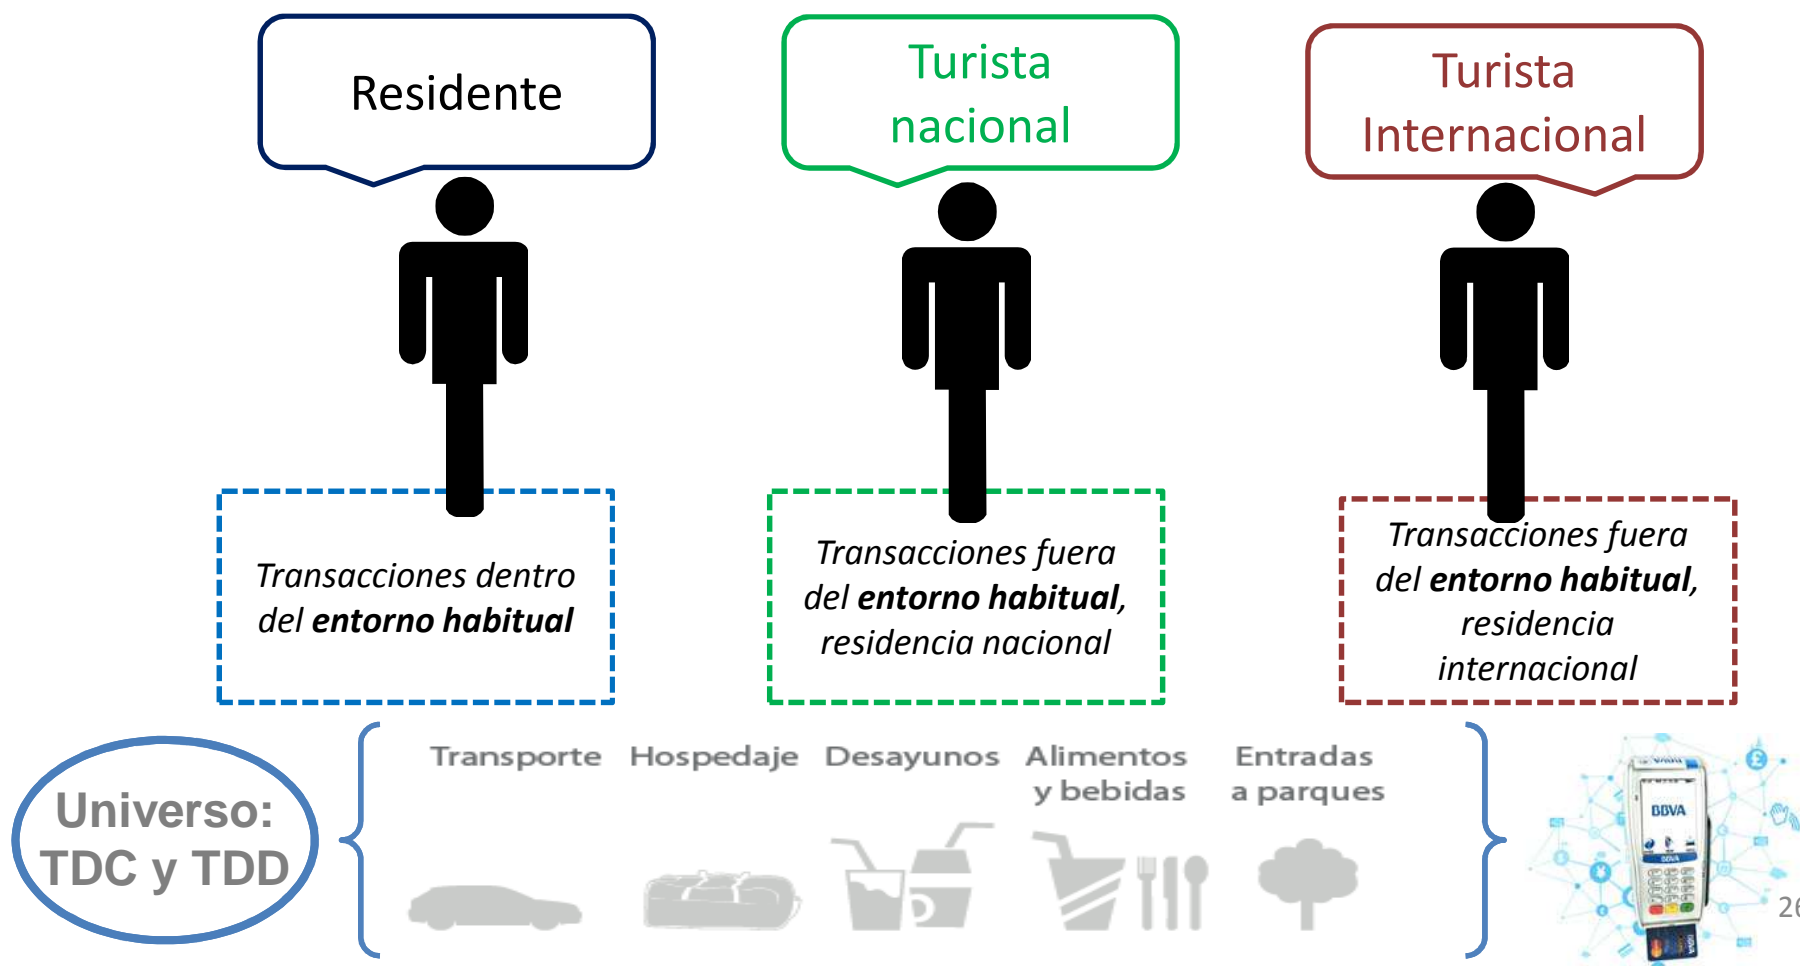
Residente

Turista nacional

Turista Internacional

Transacciones dentro del **entorno habitual**

Transacciones fuera del **entorno habitual**, residencia nacional

Transacciones fuera del **entorno habitual**, residencia internacional

Universo: TDC y TDD

Transporte

Hospedaje

Desayunos

Alimentos y bebidas

Entradas a parques

BBVA

26